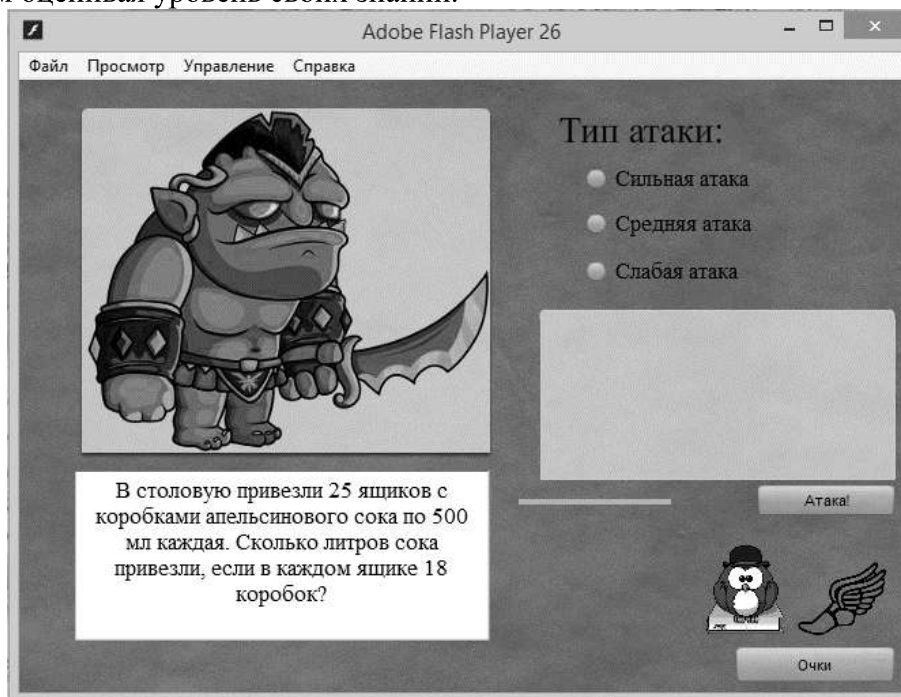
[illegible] оценивая уровень своих знаний.

Adobe Flash Player 26

Файл Просмотр Управление Справка

Тип атаки:

Сильная атака

Средняя атака

Слабая атака

В столовую привезли 25 ящиков с коробками апельсинового сока по 500 мл каждая. Сколько литров сока привезли, если в каждом ящике 18 коробок?

Атака!

Очки